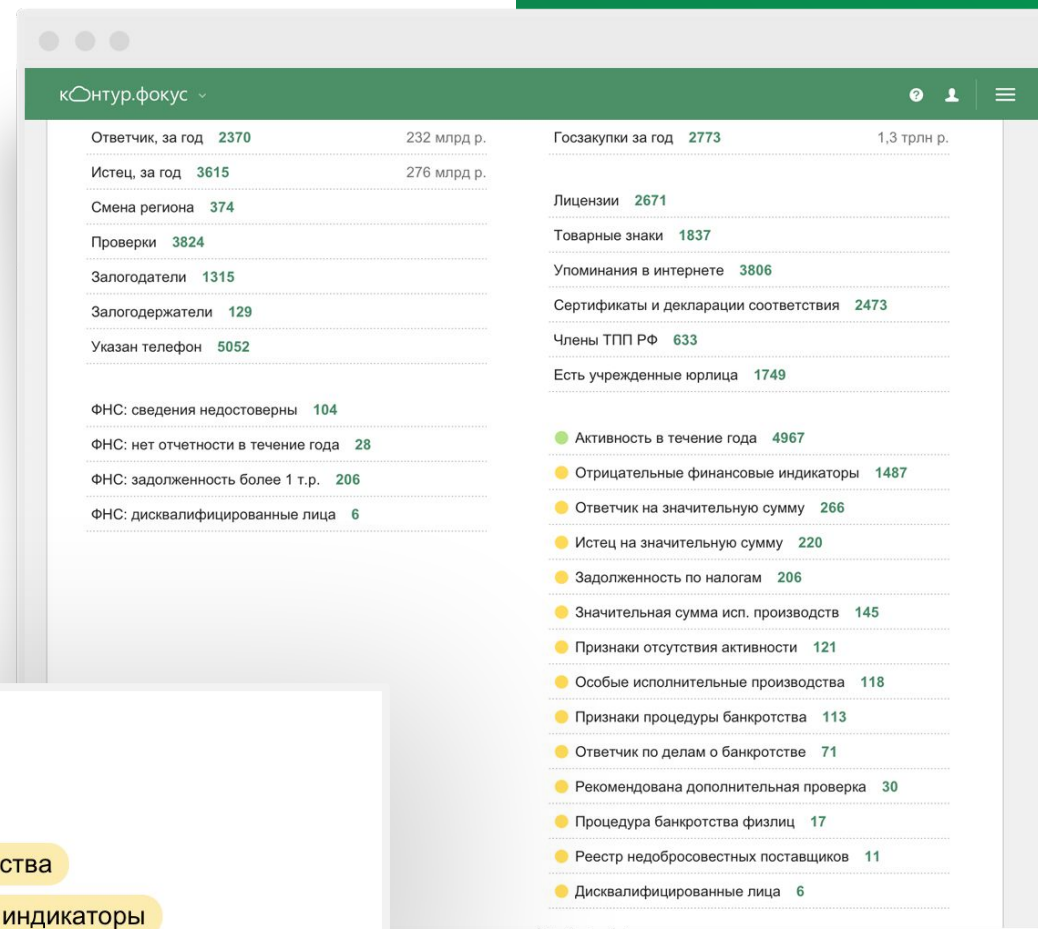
контур.фокус

Ответчик, за год 2370 232 млрд р.
Истец, за год 3615 276 млрд р.
Смена региона 374
Проверки 3824
Залогодатели 1315
Залогодержатели 129
Указан телефон 5052

ФНС: сведения недостоверны 104
ФНС: нет отчетности в течение года 28
ФНС: задолженность более 1 т.р. 206
ФНС: дисквалифицированные лица 6

Госзакупки за год 2773 1,3 трлн р.

Лицензии 2671
Товарные знаки 1837
Упоминания в интернете 3806
Сертификаты и декларации соответствия 2473
Члены ТПП РФ 633
Есть учрежденные юрлица 1749

Активность в течение года 4967
Отрицательные финансовые индикаторы 1487
Ответчик на значительную сумму 266
Истец на значительную сумму 220
Задолженность по налогам 206
Значительная сумма исп. производств 145
Признаки отсутствия активности 121
Особые исполнительные производства 118
Признаки процедуры банкротства 113
Ответчик по делам о банкротстве 71
Рекомендована дополнительная проверка 30
Процедура банкротства физлиц 17
Реестр недобросовестных поставщиков 11
Дисквалифицированные лица 6

ства
индикаторы